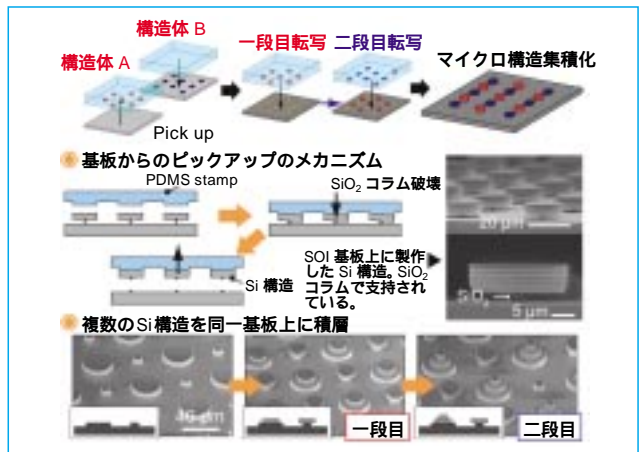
構造体 B
構造体 A
Pick up
一段目転写
二段目転写
マイクロ構造集積化

基板からのピックアップのメカニズム
PDMS stamp
$SiO_2$ コラム破壊
Si 構造
SOI 基板上に製作した Si 構造。$SiO_2$ コラムで支持されている。
20 μm
$SiO_2$
5 μm

複数のSi構造を同一基板上に積層
30 μm
一段目
二段目